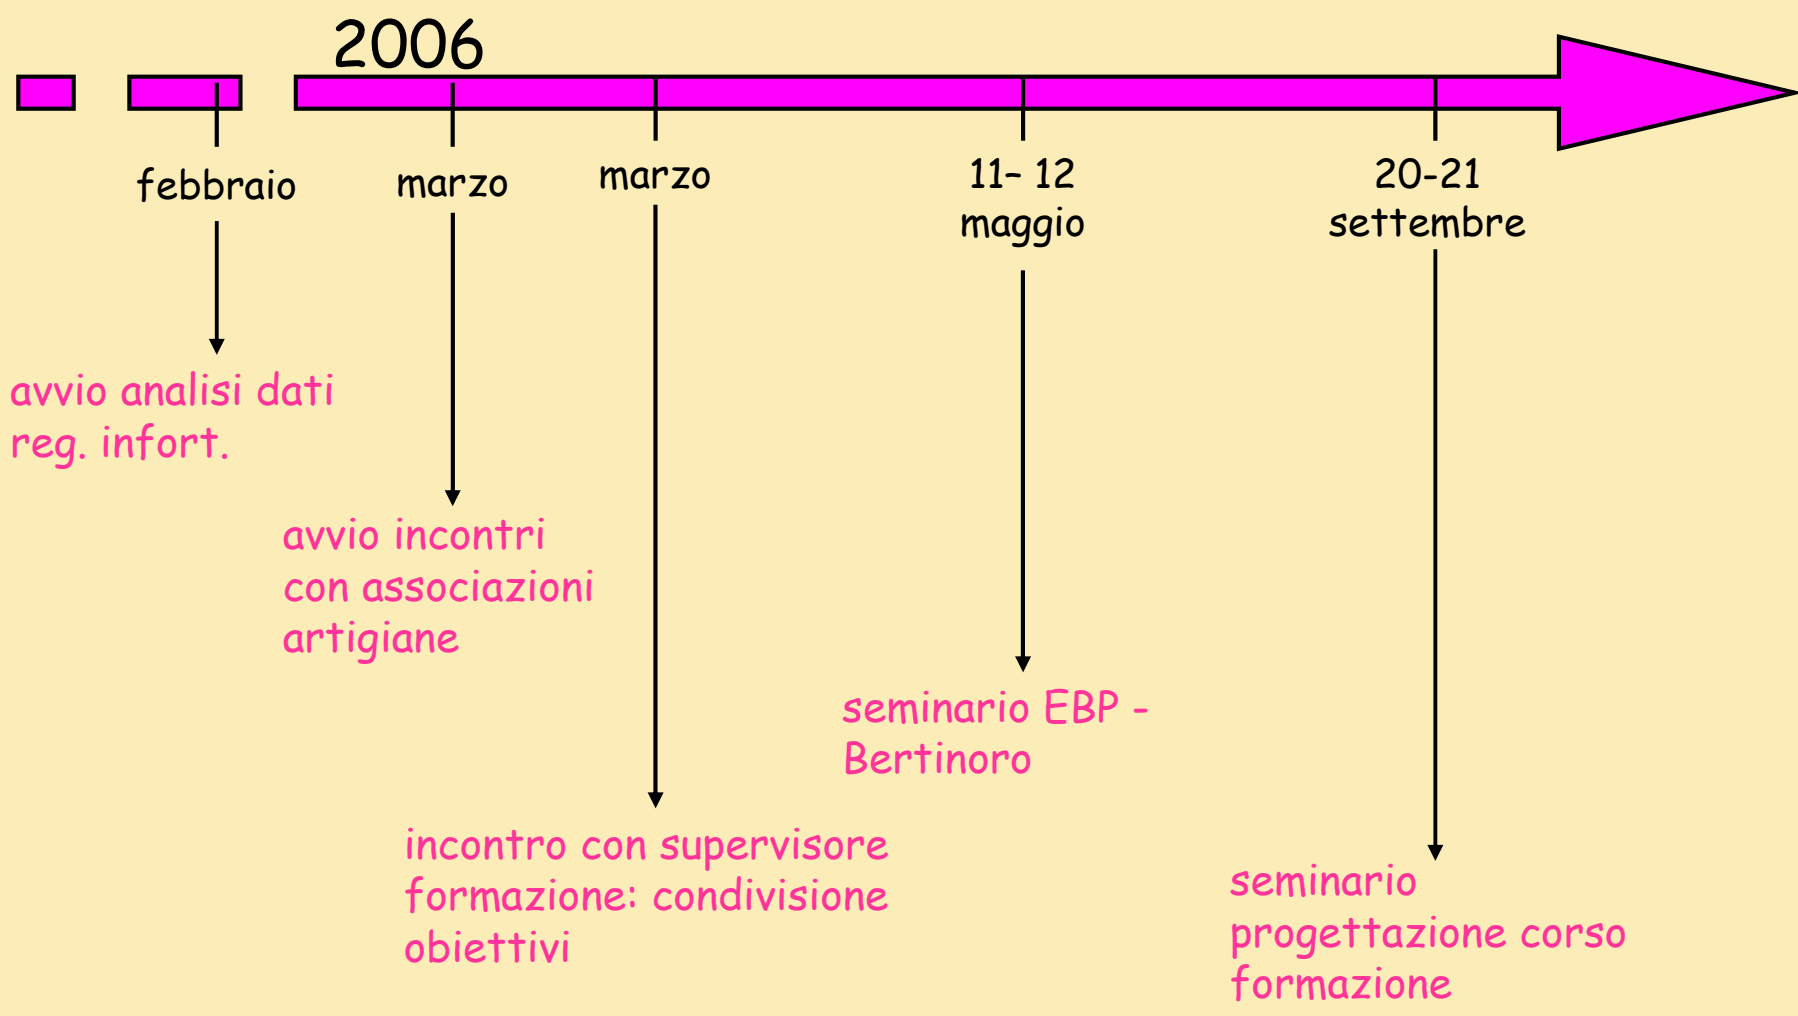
2006

febbraio

marzo

marzo

11– 12 maggio

20-21 settembre

avvio analisi dati reg. infort.

avvio incontri con associazioni artigiane

incontro con supervisore formazione: condivisione obiettivi

seminario EBP - Bertinoro

seminario progettazione corso formazione